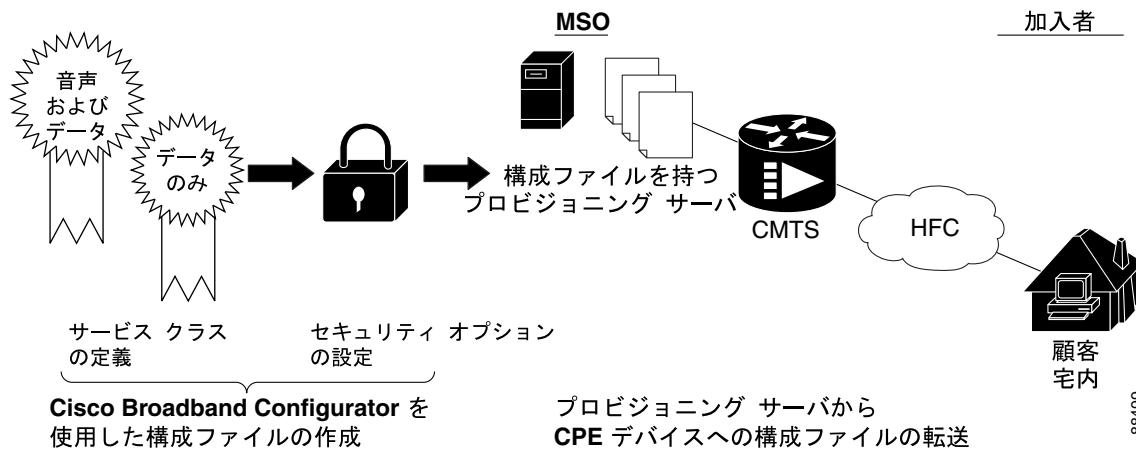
MSO

加入者

音声 および データ

データ のみ

構成ファイルを持つ プロビジョニング サーバ

CMTS

HFC

顧客 宅内

サービス クラス の定義

セキュリティ オプション の設定

Cisco Broadband Configurator を使用した構成ファイルの作成

プロビジョニング サーバから CPE デバイスへの構成ファイルの転送

88409